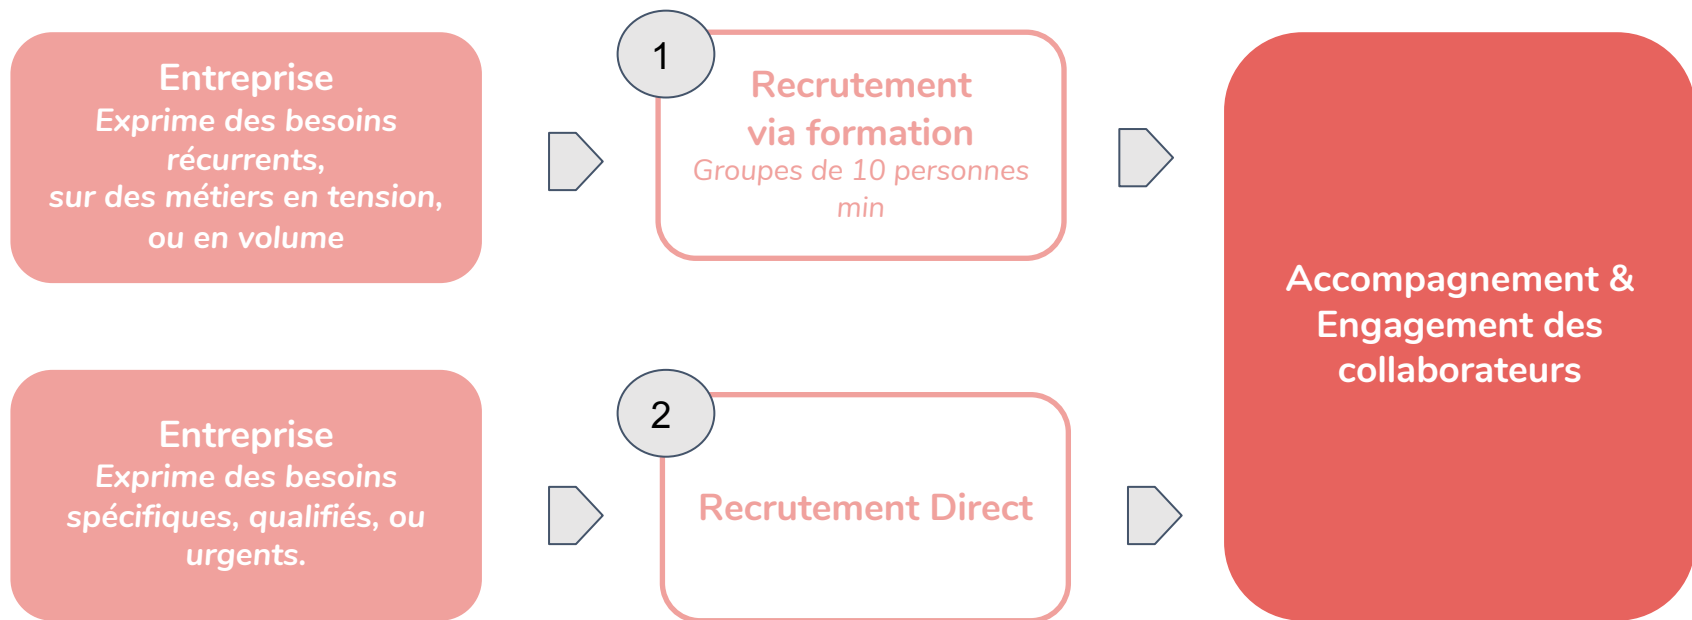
Entreprise
Exprime des besoins récurrents, sur des métiers en tension, ou en volume

1

Recrutement via formation
Groupes de 10 personnes min

Accompagnement & Engagement des collaborateurs

Entreprise
Exprime des besoins spécifiques, qualifiés, ou urgents.

2

Recrutement Direct